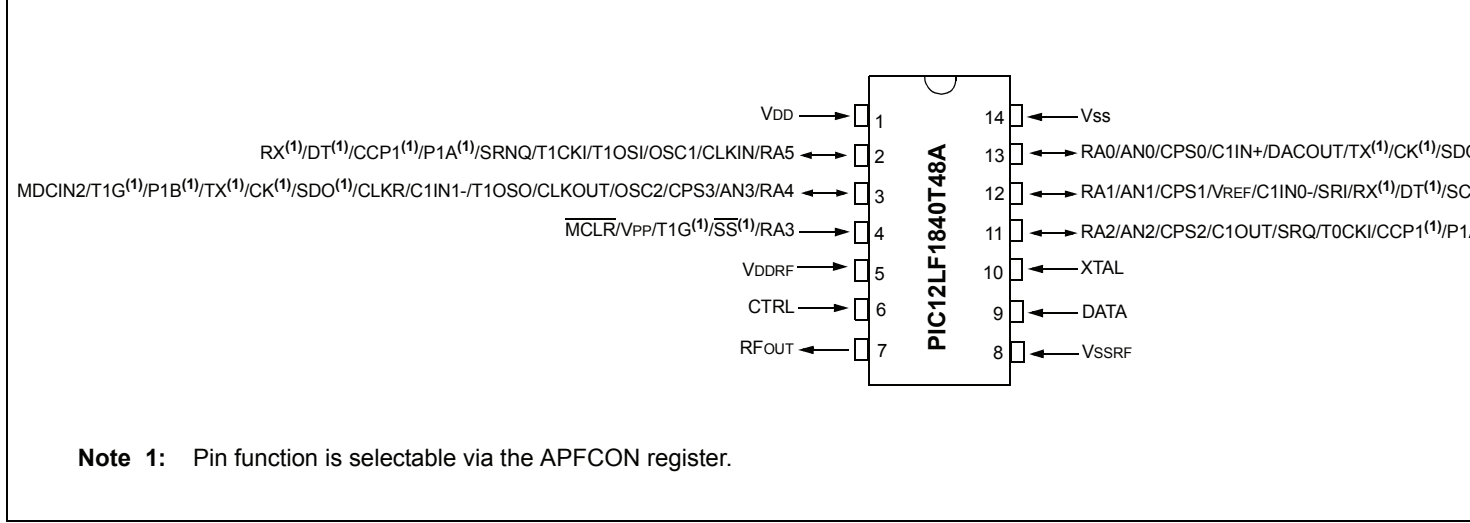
VDD 1
RX$^{(1)}$/DT$^{(1)}$/CCP1$^{(1)}$/P1A$^{(1)}$/SRNQ/T1CKI/T1OSI/OSC1/CLKIN/RA5 2
MDCIN2/T1G$^{(1)}$/P1B$^{(1)}$/TX$^{(1)}$/CK$^{(1)}$/SDO$^{(1)}$/CLKR/C1IN1-/T1OSO/CLKOUT/OSC2/CPS3/AN3/RA4 3
$\overline{MCLR}$/VPP/T1G$^{(1)}$/$\overline{SS}^{(1)}$/RA3 4
VDDRF 5
CTRL 6
RFOUT 7

PIC12LF1840T48A

14 Vss
13 RA0/AN0/CPS0/C1IN+/DACOUT/TX$^{(1)}$/CK$^{(1)}$/SD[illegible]
12 RA1/AN1/CPS1/VREF/C1IN0-/SRI/RX$^{(1)}$/DT$^{(1)}$/SC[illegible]
11 RA2/AN2/CPS2/C1OUT/SRQ/T0CKI/CCP1$^{(1)}$/P1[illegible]
10 XTAL
9 DATA
8 VSSRF

Note 1: Pin function is selectable via the APFCON register.